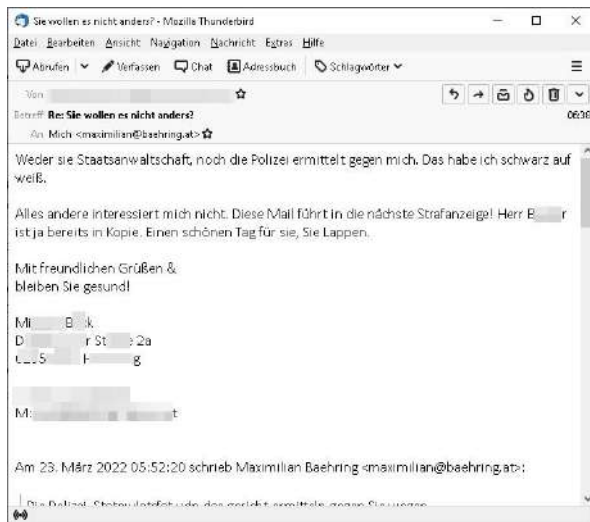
Sie wollen es nicht anders? - Mozilla Thunderbird

Datei Bearbeiten Ansicht Navigation Nachricht Extras Hilfe

Abrufen Verfassen Chat Adressbuch Schlagwörter

Von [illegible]

Betreff Re: Sie wollen es nicht anders?

An Mich <maximilian@baehring.at>

06:38

Weder sie Staatsanwaltschaft, noch die Polizei ermittelt gegen mich. Das habe ich schwarz auf weiß.

Alles andere interessiert mich nicht. Diese Mail führt in die nächste Strafanzeige! Herr B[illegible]r ist ja bereits in Kopie. Einen schönen Tag für sie, Sie Lappen.

Mit freundlichen Grüßen &
bleiben Sie gesund!

Mi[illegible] B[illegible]k
D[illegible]r St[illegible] 2a
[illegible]5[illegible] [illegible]g

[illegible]

M:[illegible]t

Am 23. März 2022 05:52:20 schrieb Maximilian Baehring <maximilian@baehring.at>:

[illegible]